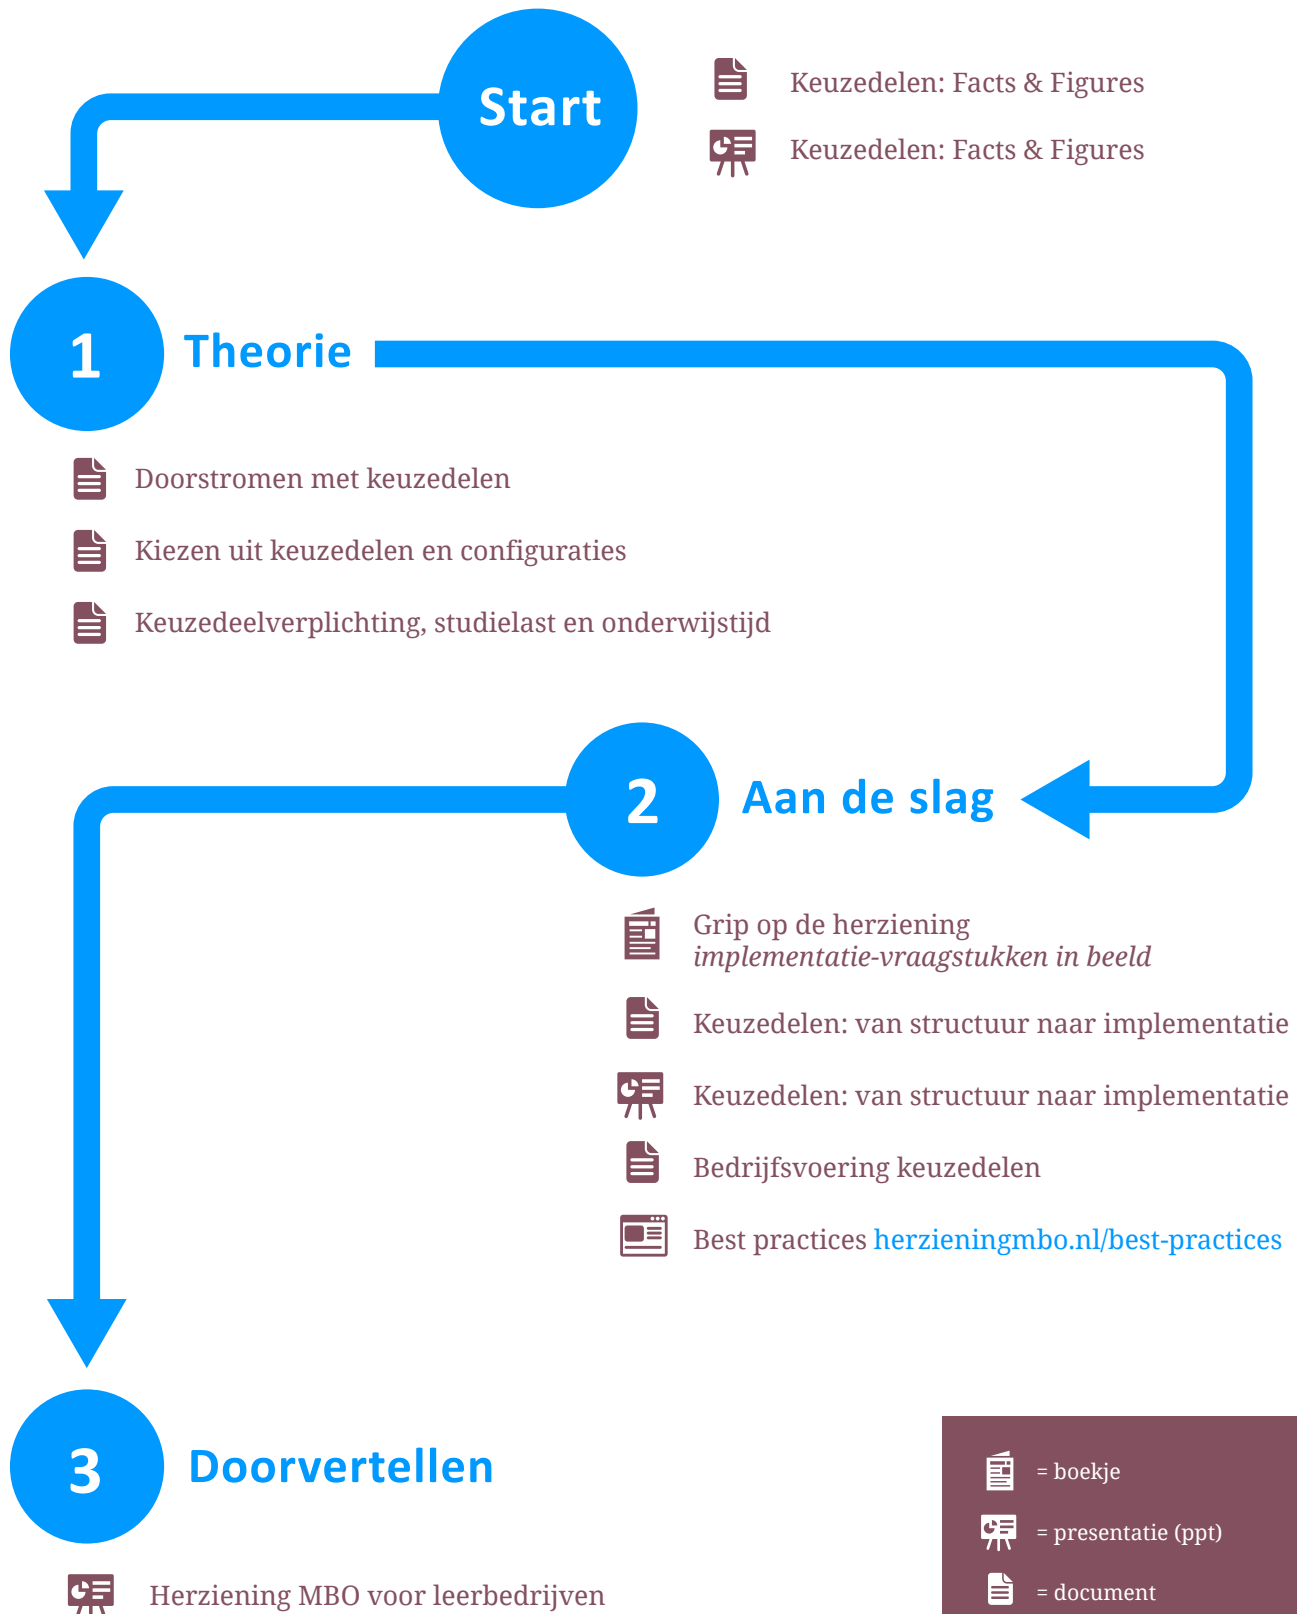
Start

Keuzedelen: Facts & Figures

Keuzedelen: Facts & Figures

1 Theorie

Doorstromen met keuzedelen

Kiezen uit keuzedelen en configuraties

Keuzedeelverplichting, studielast en onderwijstijd

2 Aan de slag

Grip op de herziening *implementatie-vraagstukken in beeld*

Keuzedelen: van structuur naar implementatie

Keuzedelen: van structuur naar implementatie

Bedrijfsvoering keuzedelen

Best practices herzieningmbo.nl/best-practices

3 Doorvertellen

Herziening MBO voor leerbedrijven

= boekje

= presentatie (ppt)

= document